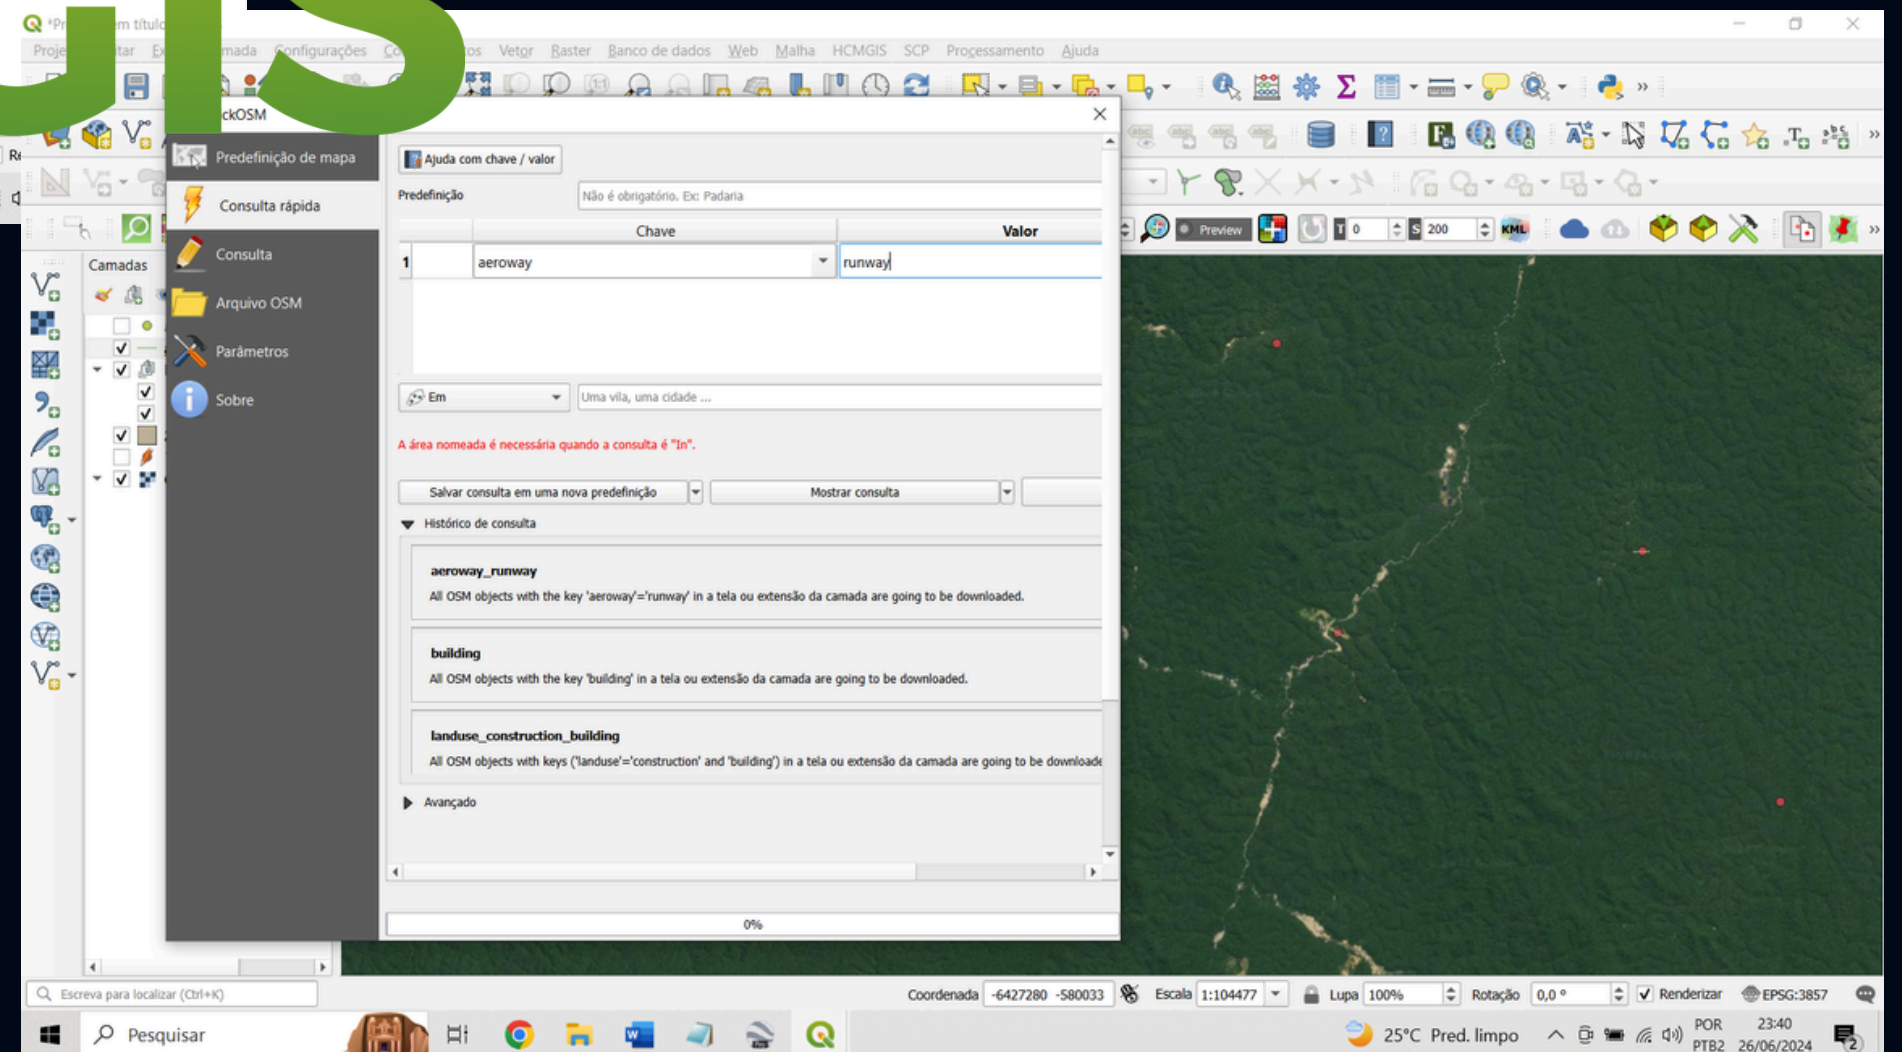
*Pr m títul
Proje tar E mada Configurações Co os Vetor Raster Banco de dados Web Malha HCMGIS SCP Processamento Ajuda

ckOSM

Predefinição de mapa
Consulta rápida
Consulta
Arquivo OSM
Parâmetros
Sobre

Ajuda com chave / valor
Predefinição Não é obrigatório. Ex: Padaria

| | Chave | Valor |
|---|---|---|
| 1 | aeroway | runway |

Em Uma vila, uma cidade ...

A área nomeada é necessária quando a consulta é "In".

Salvar consulta em uma nova predefinição Mostrar consulta

Histórico de consulta

aeroway_runway
All OSM objects with the key 'aeroway'='runway' in a tela ou extensão da camada are going to be downloaded.

building
All OSM objects with the key 'building' in a tela ou extensão da camada are going to be downloaded.

landuse_construction_building
All OSM objects with keys ('landuse'='construction' and 'building') in a tela ou extensão da camada are going to be downloade

Avançado

0%

Camadas

Preview 0 200 KML

Escreva para localizar (Ctrl+K)
Coordenada -6427280 -580033 Escala 1:104477 Lupa 100% Rotação 0,0 ° Renderizar EPSG:3857

Pesquisar 25°C Pred. limpo POR PTB2 23:40 26/06/2024